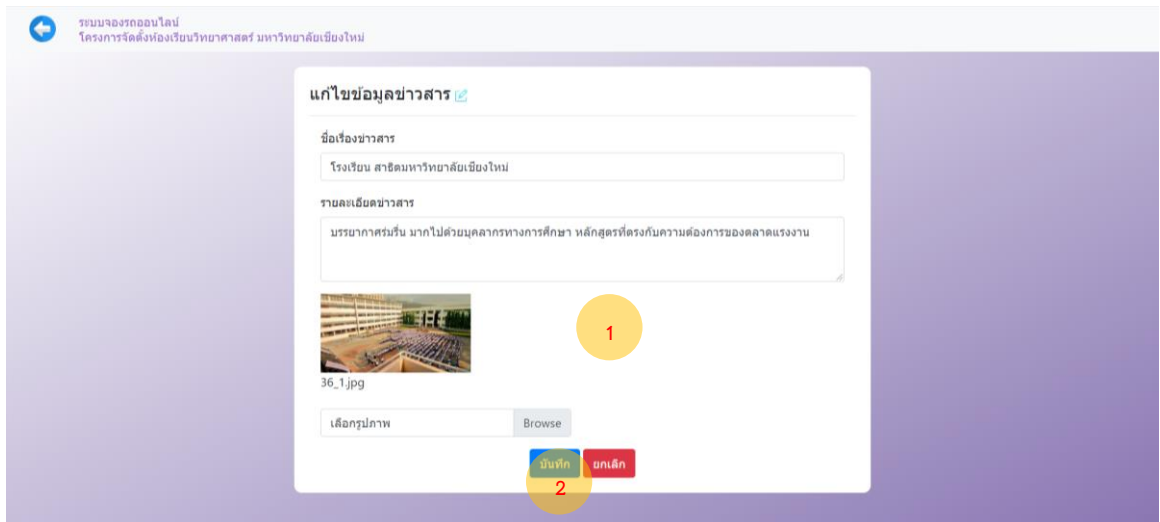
ระบบจองรถออนไลน์
โครงการจัดตั้งห้องเรียนวิทยาศาสตร์ มหาวิทยาลัยเชียงใหม่

แก้ไขข้อมูลข่าวสาร

ชื่อเรื่องข่าวสาร

โรงเรียน สาธิตมหาวิทยาลัยเชียงใหม่

รายละเอียดข่าวสาร

บรรยากาศร่มรื่น มากไปด้วยบุคลากรทางการศึกษา หลักสูตรที่ตรงกับความต้องการของตลาดแรงงาน

36_1.jpg

1

เลือกรูปภาพ Browse

บันทึก ยกเลิก

2